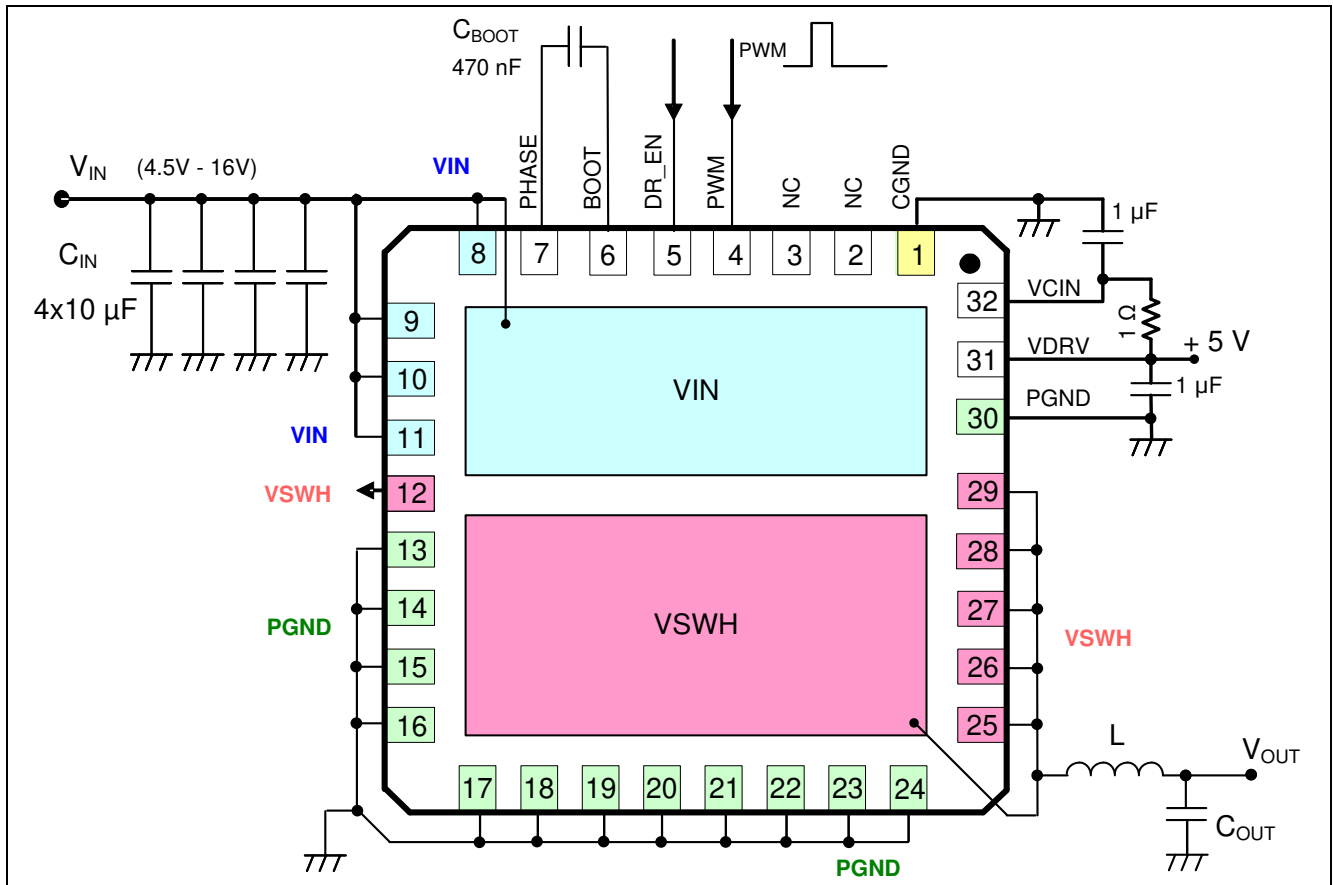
$C_{BOOT}$
470 nF
PWM
$V_{IN}$ (4.5V - 16V)
VIN
PHASE
BOOT
DR_EN
PWM
NC
NC
CGND
1 µF
$C_{IN}$
4x10 µF
8
7
6
5
4
3
2
1
32
VCIN
1 Ω
+ 5 V
31
VDRV
1 µF
30
PGND
9
10
11
VIN
VIN
12
VSWH
29
28
27
26
25
13
14
15
16
PGND
VSWH
VSWH
L
$V_{OUT}$
17
18
19
20
21
22
23
24
$C_{OUT}$
PGND